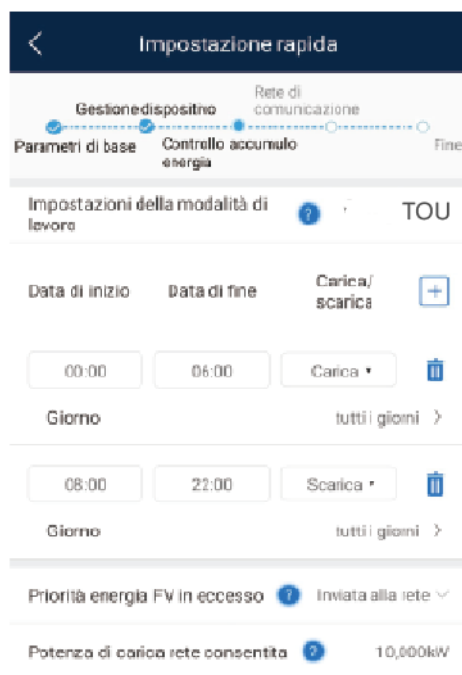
Impostazione rapida

Gestionedispositivo
Rete di comunicazione
Parametri di base
Controllo accumulo energia
Fine

Impostazioni della modalità di lavoro
TOU

Data di inizio
Data di fine
Carica/ scarica

00:00
06:00
Carica

Giorno
tutti i giorni

08:00
22:00
Scarica

Giorno
tutti i giorni

Priorità energia FV in eccesso
Inviata alla rete

Potenza di carica rete consentita
10,000kW